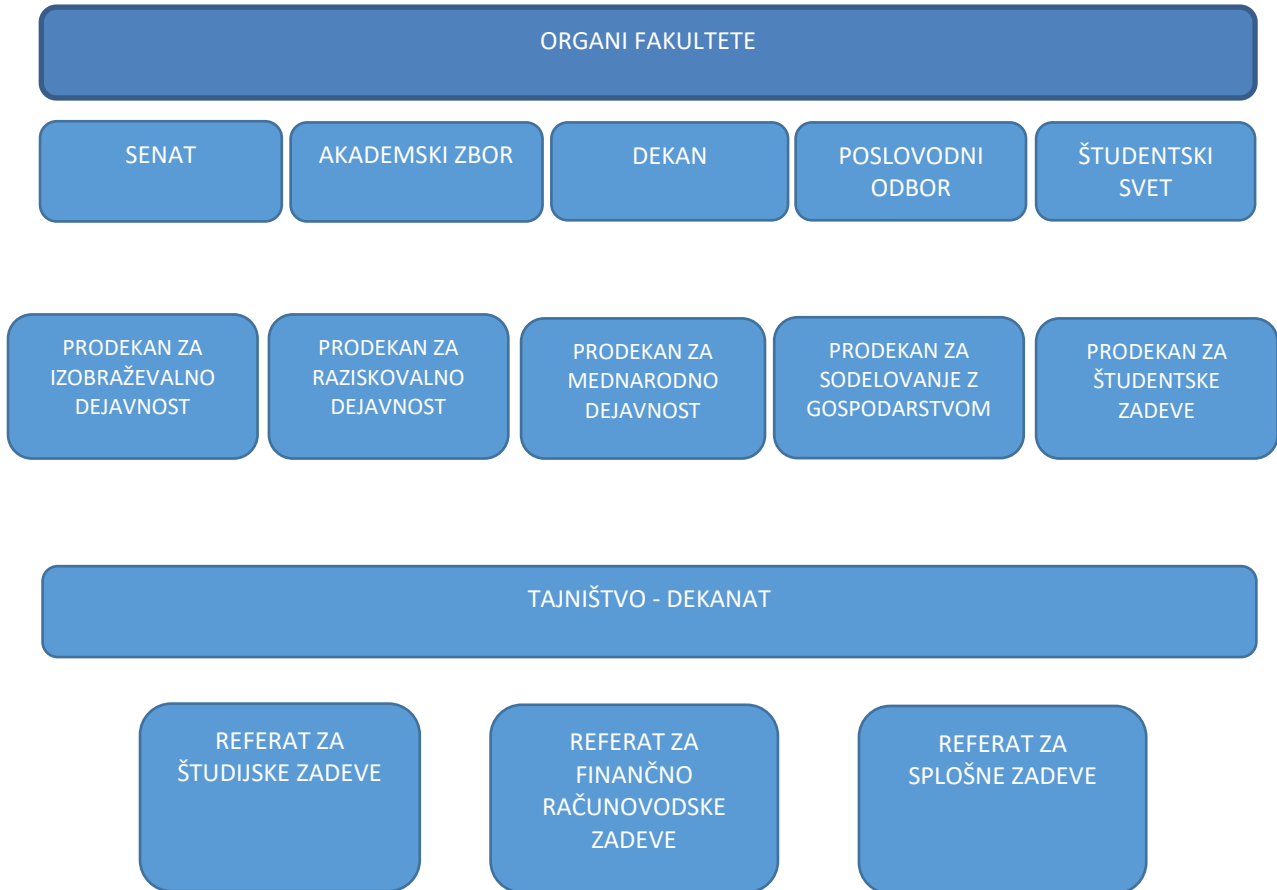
ORGANI FAKULTETE

SENAT

AKADEMSKI ZBOR

DEKAN

POSLOVODNI ODBOR

ŠTUDENTSKI SVET

PRODEKAN ZA IZOBRAŽEVALNO DEJAVNOST

PRODEKAN ZA RAZISKOVALNO DEJAVNOST

PRODEKAN ZA MEDNARODNO DEJAVNOST

PRODEKAN ZA SODELOVANJE Z GOSPODARSTVOM

PRODEKAN ZA ŠTUDENTSKE ZADEVE

TAJNIŠTVO - DEKANAT

REFERAT ZA ŠTUDIJSKE ZADEVE

REFERAT ZA FINANČNO RAČUNOVODSKE ZADEVE

REFERAT ZA SPLOŠNE ZADEVE